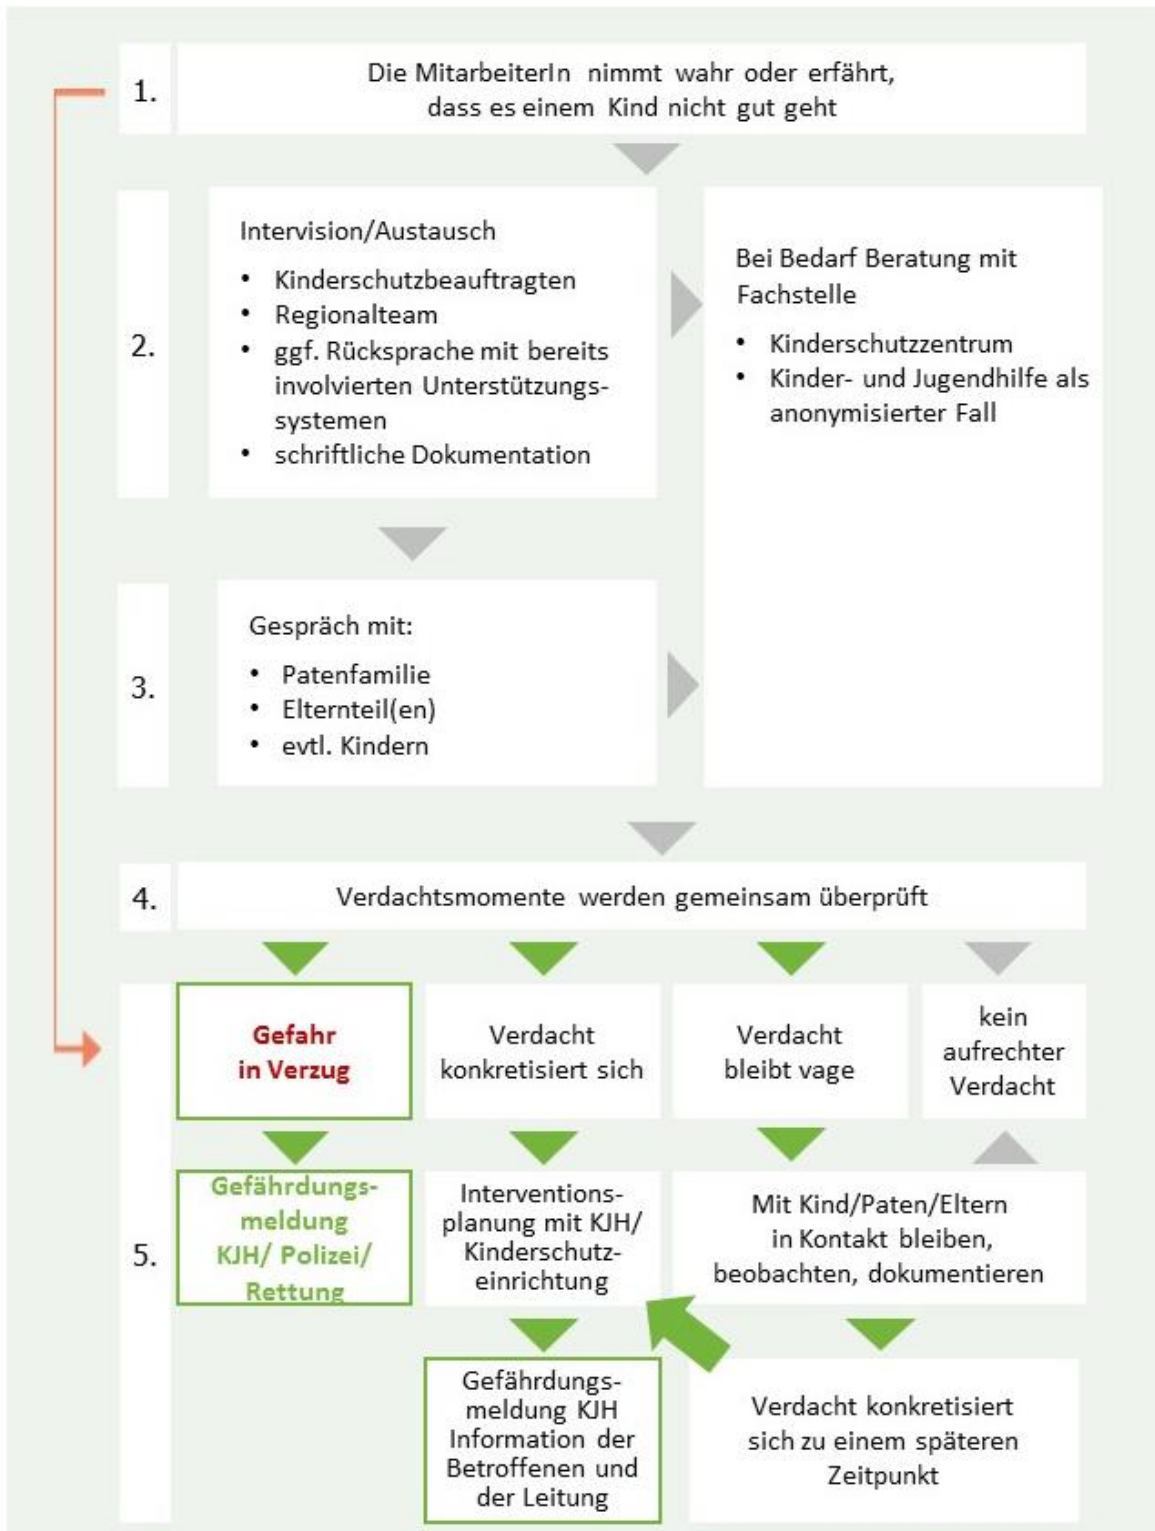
1.

Die MitarbeiterIn nimmt wahr oder erfährt, dass es einem Kind nicht gut geht

2.

Intervision/Austausch

- Kinderschutzbeauftragten
- Regionalteam
- ggf. Rücksprache mit bereits involvierten Unterstützungssystemen
- schriftliche Dokumentation

Bei Bedarf Beratung mit Fachstelle

- Kinderschutzzentrum
- Kinder- und Jugendhilfe als anonymisierter Fall

3.

Gespräch mit:

- Patenfamilie
- Elternteil(en)
- evtl. Kindern

4.

Verdachtsmomente werden gemeinsam überprüft

5.

Gefahr in Verzug

Verdacht konkretisiert sich

Verdacht bleibt vage

kein aufrechter Verdacht

Gefährdungsmeldung KJH/ Polizei/ Rettung

Interventionsplanung mit KJH/ Kinderschutzeinrichtung

Mit Kind/Paten/Eltern in Kontakt bleiben, beobachten, dokumentieren

Gefährdungsmeldung KJH Information der Betroffenen und der Leitung

Verdacht konkretisiert sich zu einem späteren Zeitpunkt